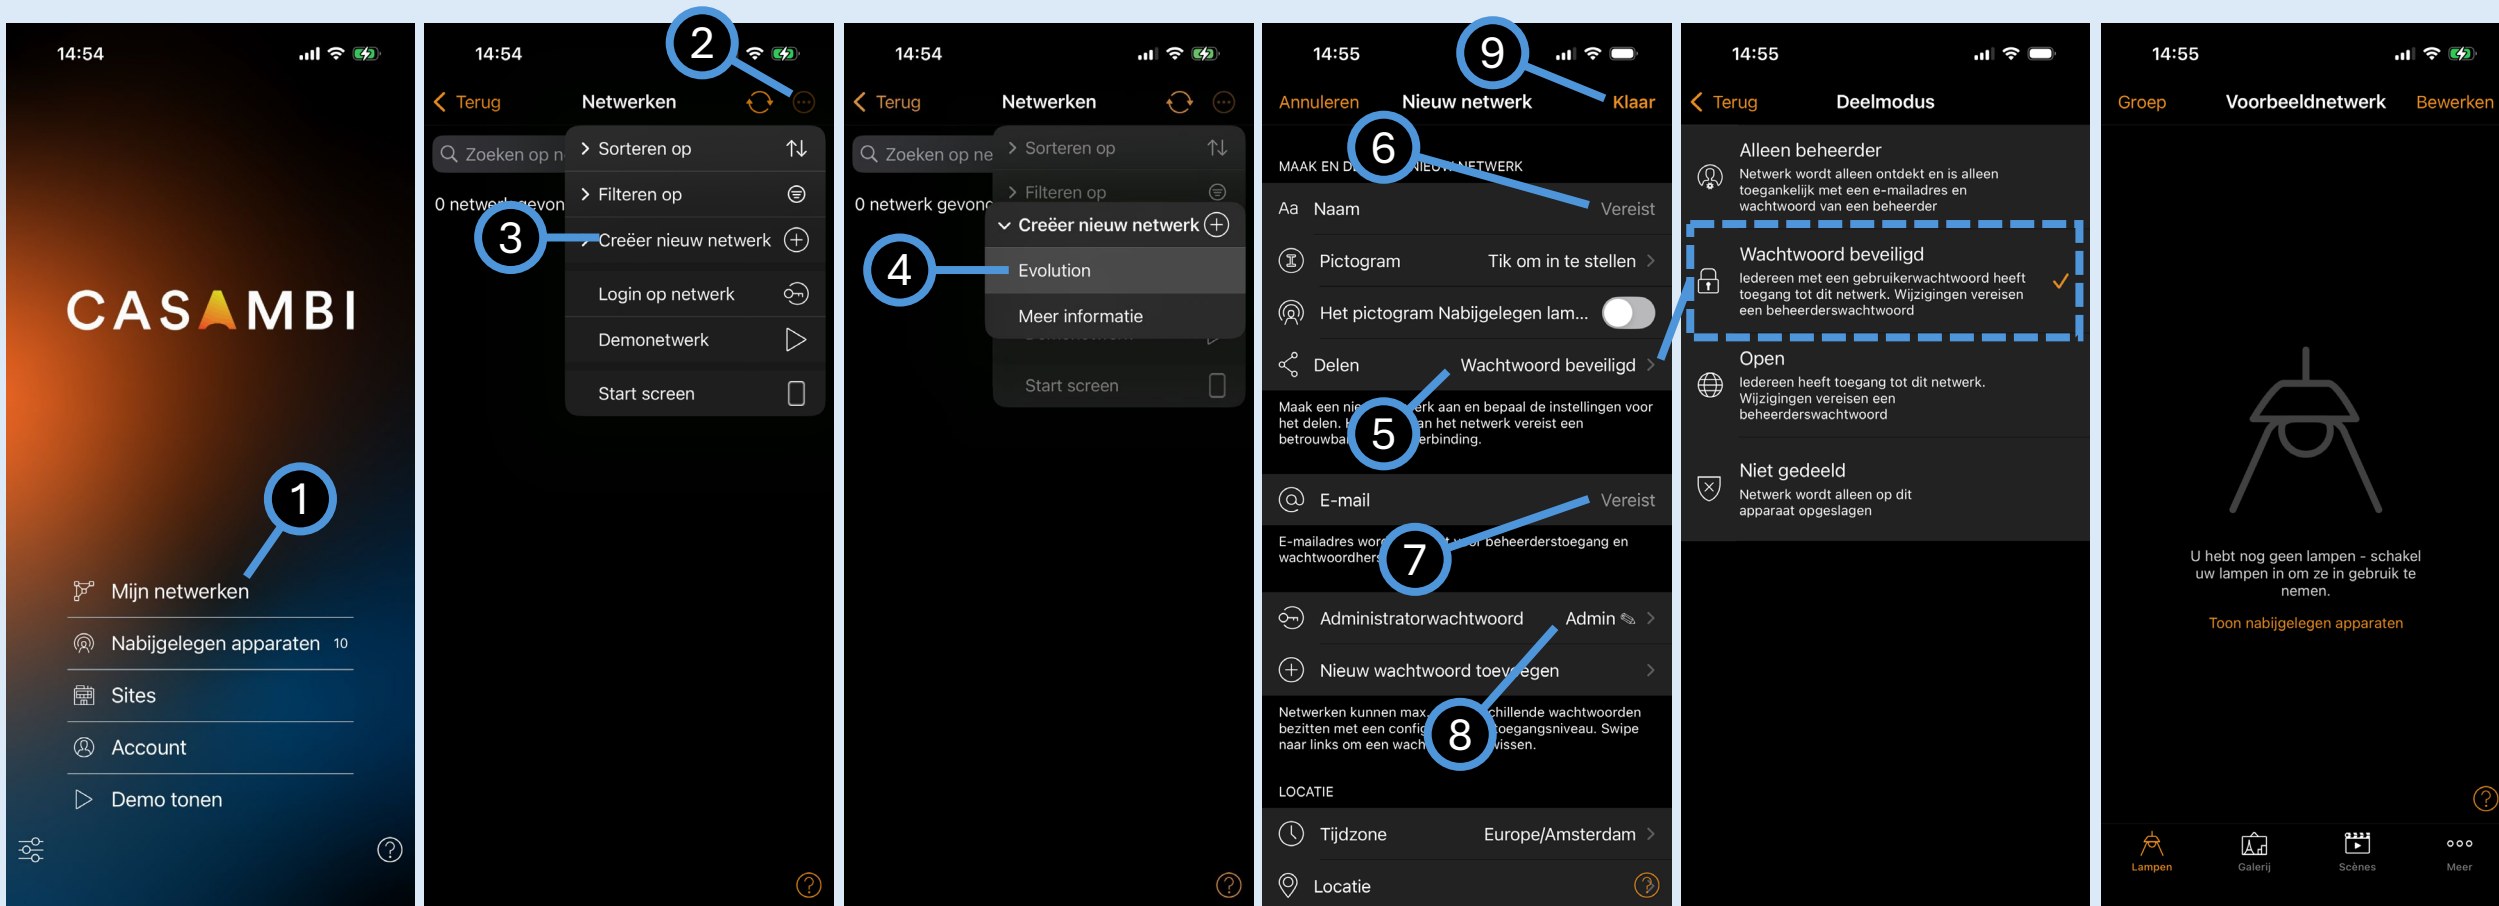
14:54

CASAMBI

1

Mijn netwerken

Nabijgelegen apparaten 10

Sites

Account

Demo tonen

14:54

2

Terug Netwerken

Zoeken op n

0 netwerk gevon

Sorteren op

Filteren op

3

Creëer nieuw netwerk

Login op netwerk

Demonetwerk

Start screen

14:54

Terug Netwerken

Zoeken op ne

0 netwerk gevonc

Sorteren op

Filteren op

Creëer nieuw netwerk

4

Evolution

Meer informatie

Start screen

14:55

9

Annuleren Nieuw netwerk Klaar

6

MAAK EN D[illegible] NIEUW NETWERK

Aa Naam Vereist

Pictogram Tik om in te stellen

Het pictogram Nabijgelegen lam...

Delen Wachtwoord beveiligd

Maak een nie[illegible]erk aan en bepaal de instellingen voor het delen. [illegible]an het netwerk vereist een betrouwba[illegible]erbinding.

5

E-mail Vereist

E-mailadres wor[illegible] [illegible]r beheerderstoegang en wachtwoordhers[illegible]

7

Administratorwachtwoord Admin

Nieuw wachtwoord toev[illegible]egen

Netwerken kunnen max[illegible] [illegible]chillende wachtwoorden bezitten met een config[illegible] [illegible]oegangsniveau. Swipe naar links om een wach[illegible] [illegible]issen.

8

LOCATIE

Tijdzone Europe/Amsterdam

Locatie

14:55

Terug Deelmodus

Alleen beheerder
Netwerk wordt alleen ontdekt en is alleen toegankelijk met een e-mailadres en wachtwoord van een beheerder

Wachtwoord beveiligd
Iedereen met een gebruikerwachtwoord heeft toegang tot dit netwerk. Wijzigingen vereisen een beheerderswachtwoord

Open
Iedereen heeft toegang tot dit netwerk. Wijzigingen vereisen een beheerderswachtwoord

Niet gedeeld
Netwerk wordt alleen op dit apparaat opgeslagen

14:55

Groep Voorbeeldnetwerk Bewerken

U hebt nog geen lampen - schakel uw lampen in om ze in gebruik te nemen.

Toon nabijgelegen apparaten

Lampen Galerij Scènes Meer